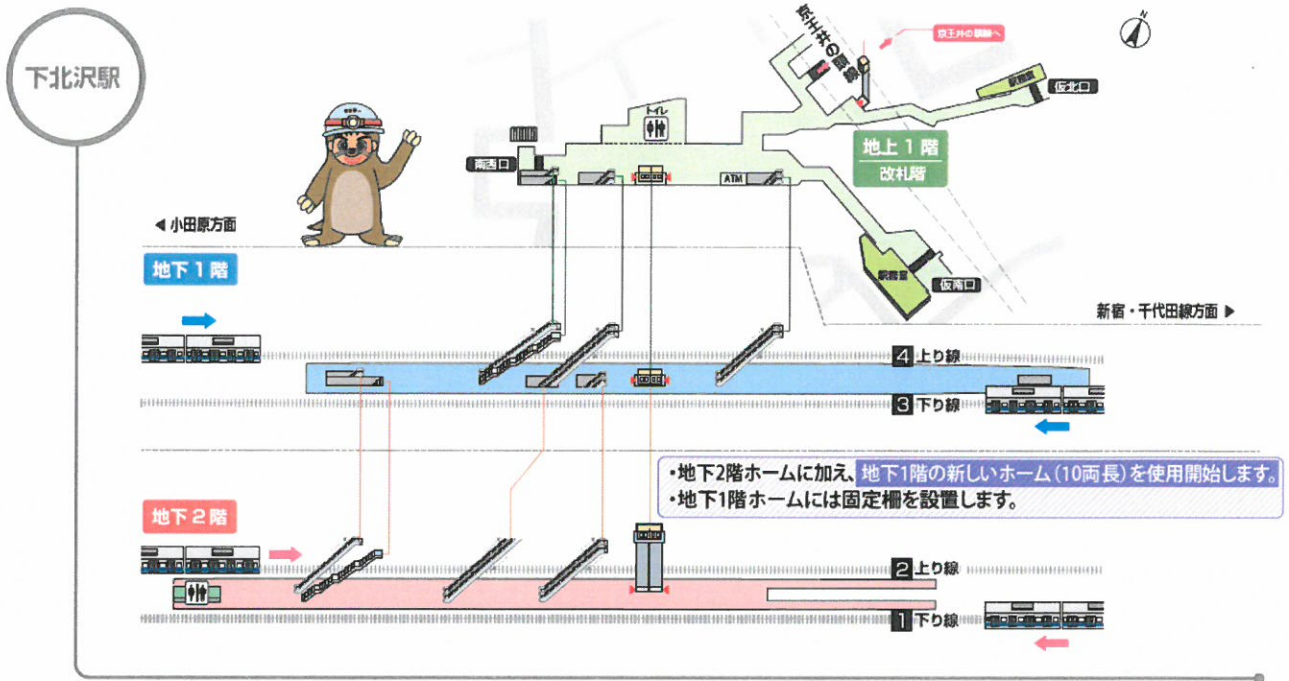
下北沢駅

京王井の頭線

京王井の頭線へ

仮北口

トイレ

南西口

ATM

地上1階
改札階

◀ 小田原方面

地下1階

駅務室

仮南口

新宿・千代田線方面 ▶

4 上り線

3 下り線

•地下2階ホームに加え、地下1階の新しいホーム(10両長)を使用開始します。
•地下1階ホームには固定柵を設置します。

地下2階

2 上り線

1 下り線